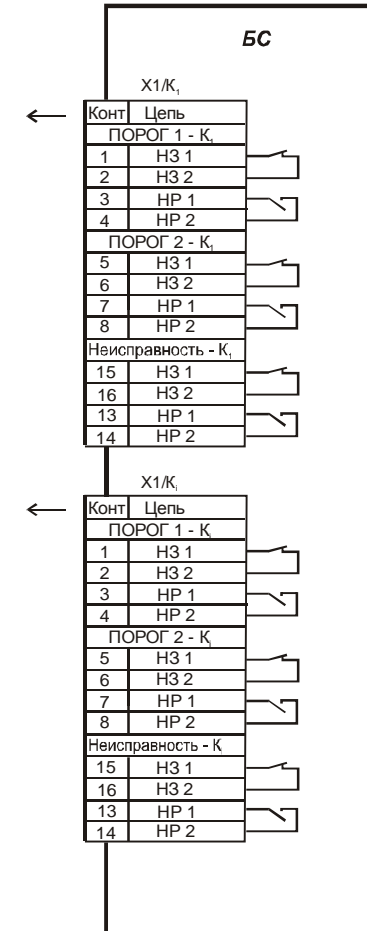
БС

X1/$K_1$

| Конт | Цепь |
|---|---|
| ПОРОГ 1 - $K_1$ | |
| 1 | НЗ 1 |
| 2 | НЗ 2 |
| 3 | НР 1 |
| 4 | НР 2 |
| ПОРОГ 2 - $K_1$ | |
| 5 | НЗ 1 |
| 6 | НЗ 2 |
| 7 | НР 1 |
| 8 | НР 2 |
| Неисправность - $K_1$ | |
| 15 | НЗ 1 |
| 16 | НЗ 2 |
| 13 | НР 1 |
| 14 | НР 2 |

X1/$K_i$

| Конт | Цепь |
|---|---|
| ПОРОГ 1 - $K_i$ | |
| 1 | НЗ 1 |
| 2 | НЗ 2 |
| 3 | НР 1 |
| 4 | НР 2 |
| ПОРОГ 2 - $K_i$ | |
| 5 | НЗ 1 |
| 6 | НЗ 2 |
| 7 | НР 1 |
| 8 | НР 2 |
| Неисправность - $K_i$ | |
| 15 | НЗ 1 |
| 16 | НЗ 2 |
| 13 | НР 1 |
| 14 | НР 2 |